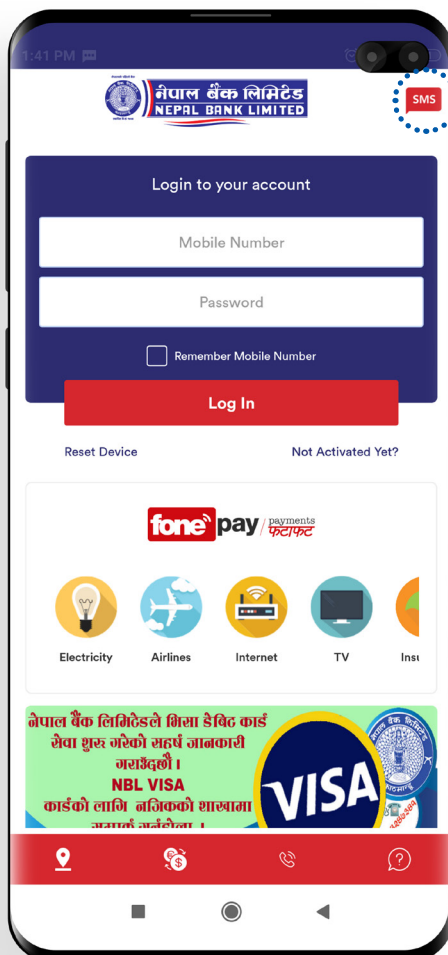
1:41 PM

नेपाल बैंक लिमिटेड
NEPAL BANK LIMITED

SMS

Login to your account

Mobile Number

Password

Remember Mobile Number

Log In

Reset Device

Not Activated Yet?

fone pay payments फोनपे

Electricity

Airlines

Internet

TV

Ins

नेपाल बैंक लिमिटेडले भिसा डेबिट कार्ड सेवा शुरू गरेको सहर्ष जानकारी गराउँदछौं ।
NBL VISA
कार्डको लागि नजिकको शाखामा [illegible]

VISA